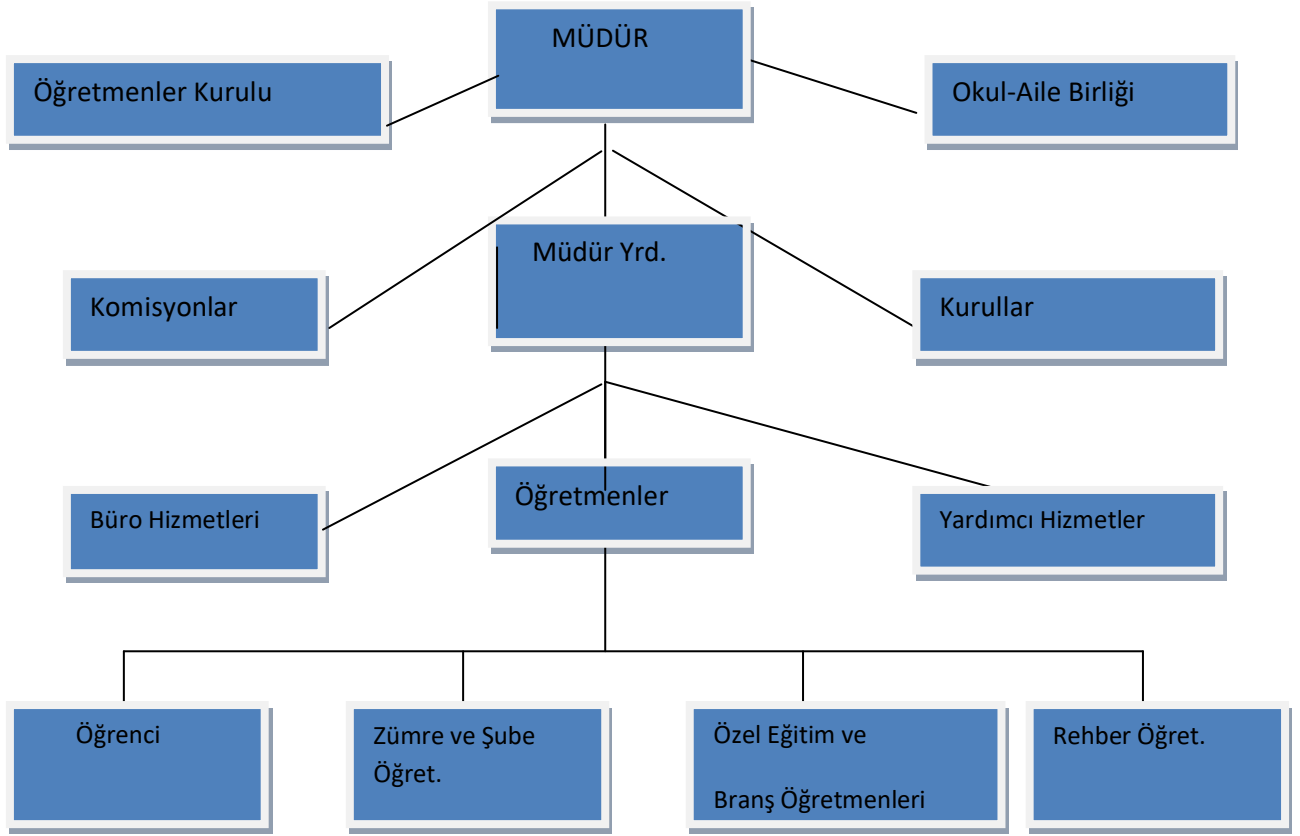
MÜDÜR

Öğretmenler Kurulu

Okul-Aile Birliği

Müdür Yrd.

Komisyonlar

Kurullar

Öğretmenler

Büro Hizmetleri

Yardımcı Hizmetler

Öğrenci

Zümre ve Şube Öğret.

Özel Eğitim ve

Branş Öğretmenleri

Rehber Öğret.